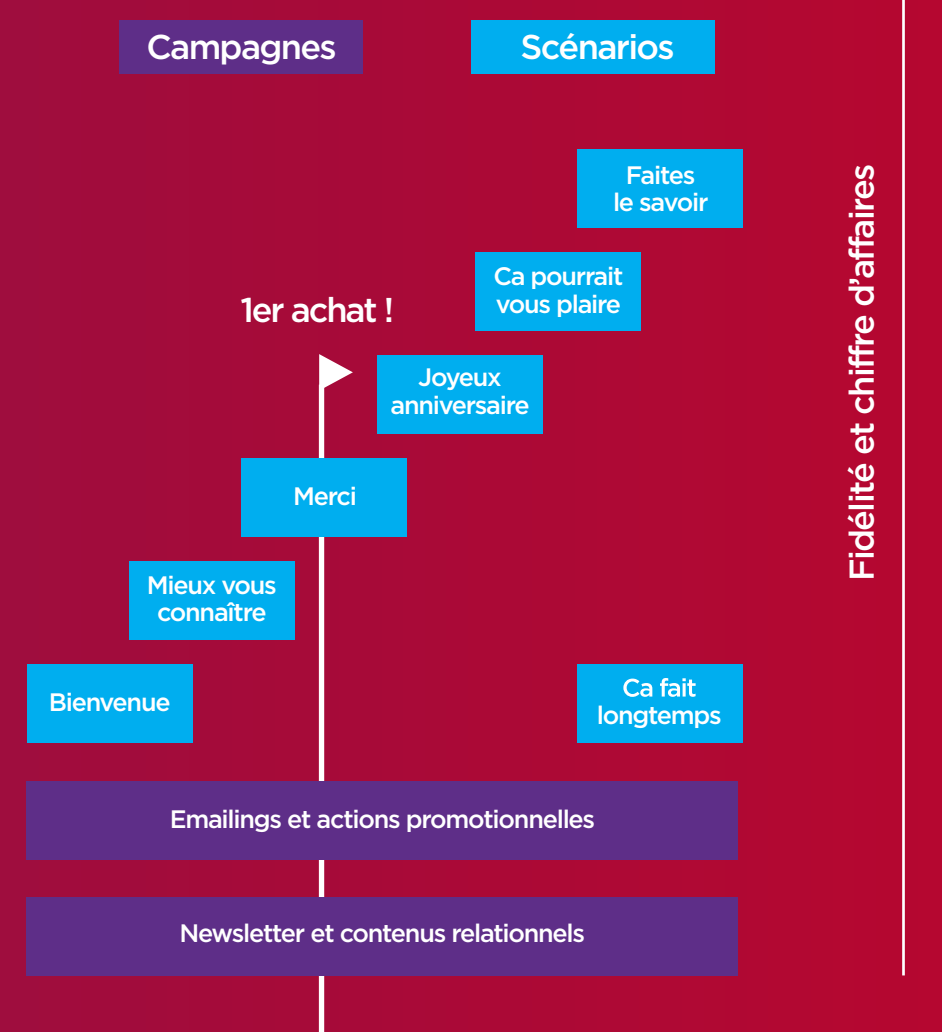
Campagnes

Scénarios

Faites le savoir

Ca pourrait vous plaire

1er achat !

Joyeux anniversaire

Merci

Mieux vous connaître

Bienvenue

Ca fait longtemps

Emailings et actions promotionnelles

Newsletter et contenus relationnels

Fidélité et chiffre d'affaires